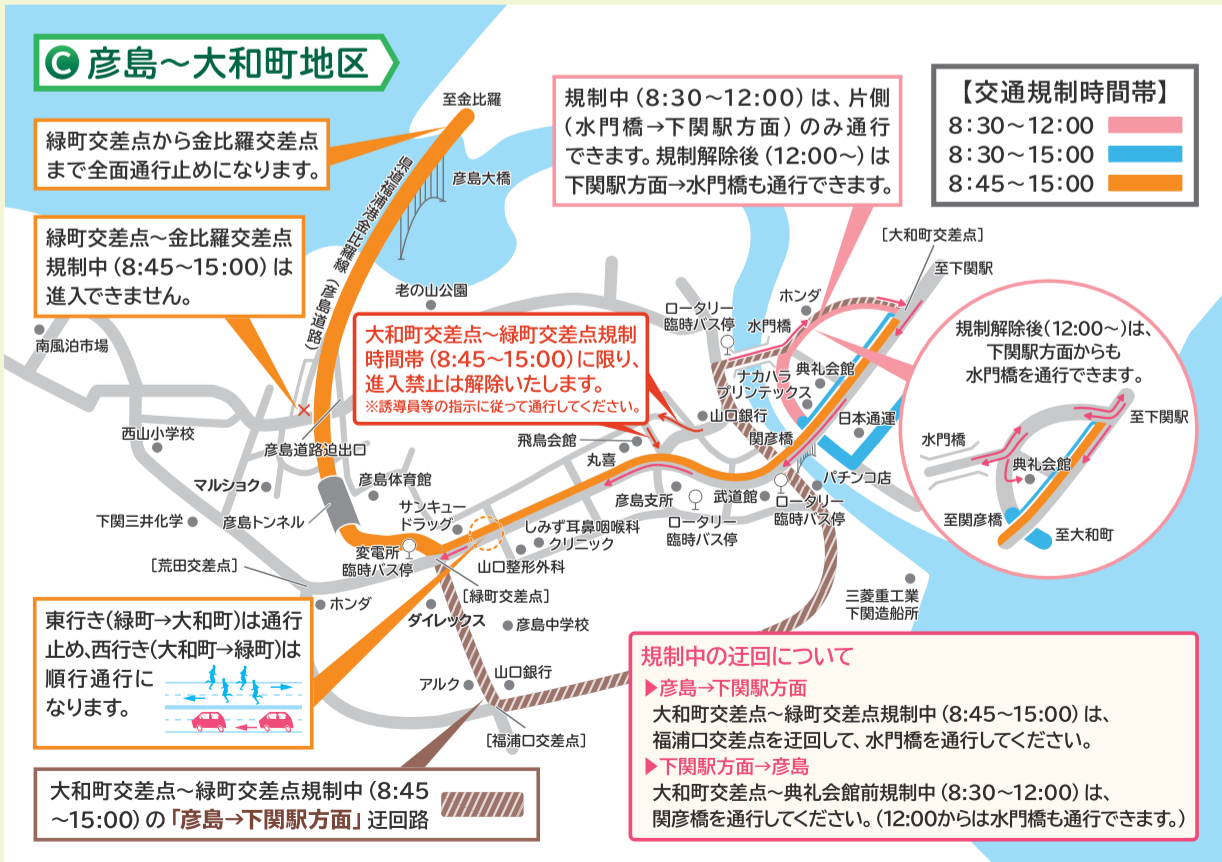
C 彦島～大和町地区

至金比羅

緑町交差点から金比羅交差点まで全面通行止めになります。

緑町交差点～金比羅交差点規制中（8:45～15:00）は進入できません。

県道福浦港金比羅線（彦島道路）

彦島大橋

老の山公園

規制中（8:30～12:00）は、片側（水門橋→下関駅方面）のみ通行できます。規制解除後（12:00～）は下関駅方面→水門橋も通行できます。

【交通規制時間帯】
8:30～12:00
8:30～15:00
8:45～15:00

［大和町交差点］
至下関駅
ホンダ
水門橋
ロータリー臨時バス停
典礼会館
ナカハラプリンテックス
山口銀行
日本通運
関彦橋
パチンコ店
ロータリー臨時バス停

規制解除後(12:00～)は、下関駅方面からも水門橋を通行できます。

水門橋
至下関駅
典礼会館
至関彦橋
至大和町

大和町交差点～緑町交差点規制時間帯（8:45～15:00）に限り、進入禁止は解除いたします。
※誘導員等の指示に従って通行してください。

南風泊市場
西山小学校
彦島道路迫出口
マルショク
彦島体育館
下関三井化学
彦島トンネル
飛鳥会館
丸喜
彦島支所
武道館
サンキュードラッグ
しみず耳鼻咽喉科クリニック
ロータリー臨時バス停
変電所臨時バス停
山口整形外科
［荒田交差点］
［緑町交差点］
ホンダ
ダイレックス
彦島中学校
山口銀行
アルク
［福浦口交差点］
三菱重工業下関造船所

東行き(緑町→大和町)は通行止め、西行き(大和町→緑町)は順行通行になります。

規制中の迂回について
▶彦島→下関駅方面
大和町交差点～緑町交差点規制中（8:45～15:00）は、福浦口交差点を迂回して、水門橋を通行してください。
▶下関駅方面→彦島
大和町交差点～典礼会館前規制中（8:30～12:00）は、関彦橋を通行してください。（12:00からは水門橋も通行できます。）

大和町交差点～緑町交差点規制中（8:45～15:00）の「彦島→下関駅方面」迂回路